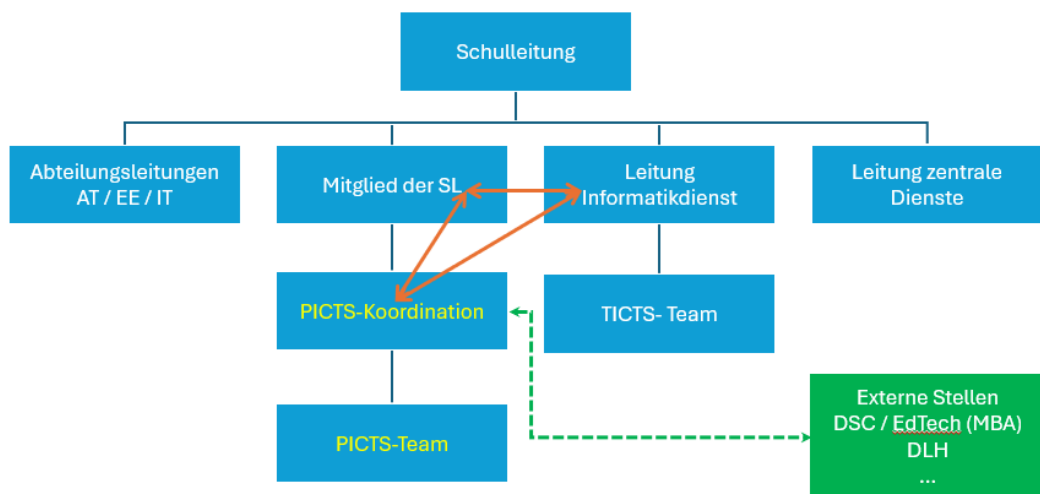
Schulleitung

Abteilungsleitungen AT / EE / IT

Mitglied der SL

Leitung Informatikdienst

Leitung zentrale Dienste

PICTS-Koordination

TICTS- Team

PICTS-Team

Externe Stellen
DSC / EdTech (MBA)
DLH
...